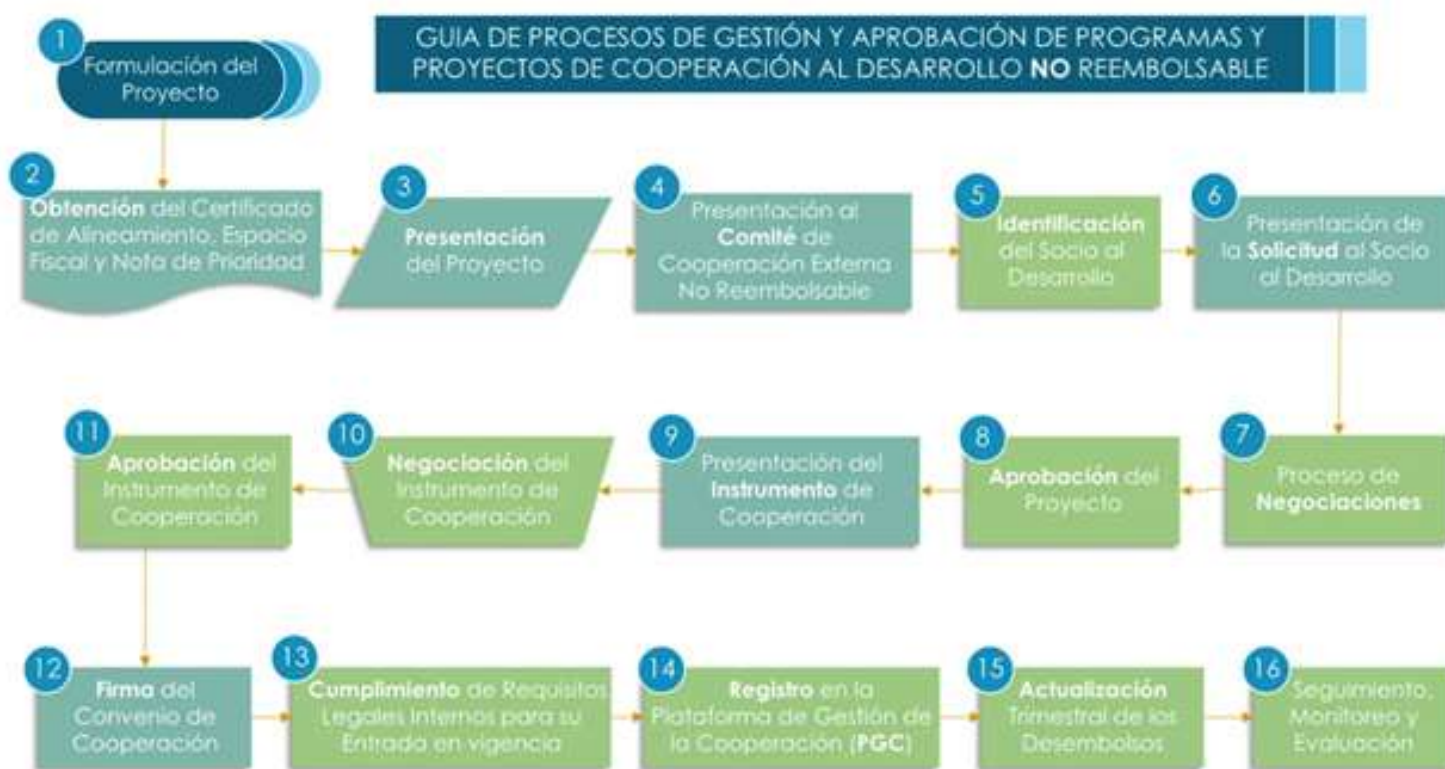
GUIA DE PROCESOS DE GESTIÓN Y APROBACIÓN DE PROGRAMAS Y PROYECTOS DE COOPERACIÓN AL DESARROLLO NO REEMBOLSABLE

1 Formulación del Proyecto

2 Obtención del Certificado de Alineamiento, Espacio Fiscal y Nota de Prioridad

3 Presentación del Proyecto

4 Presentación al Comité de Cooperación Externa No Reembolsable

5 Identificación del Socio al Desarrollo

6 Presentación de la Solicitud al Socio al Desarrollo

7 Proceso de Negociaciones

8 Aprobación del Proyecto

9 Presentación del Instrumento de Cooperación

10 Negociación del Instrumento de Cooperación

11 Aprobación del Instrumento de Cooperación

12 Firma del Convenio de Cooperación

13 Cumplimiento de Requisitos Legales Internos para su Entrada en vigencia

14 Registro en la Plataforma de Gestión de la Cooperación (PGC)

15 Actualización Trimestral de los Desembolsos

16 Seguimiento, Monitoreo y Evaluación